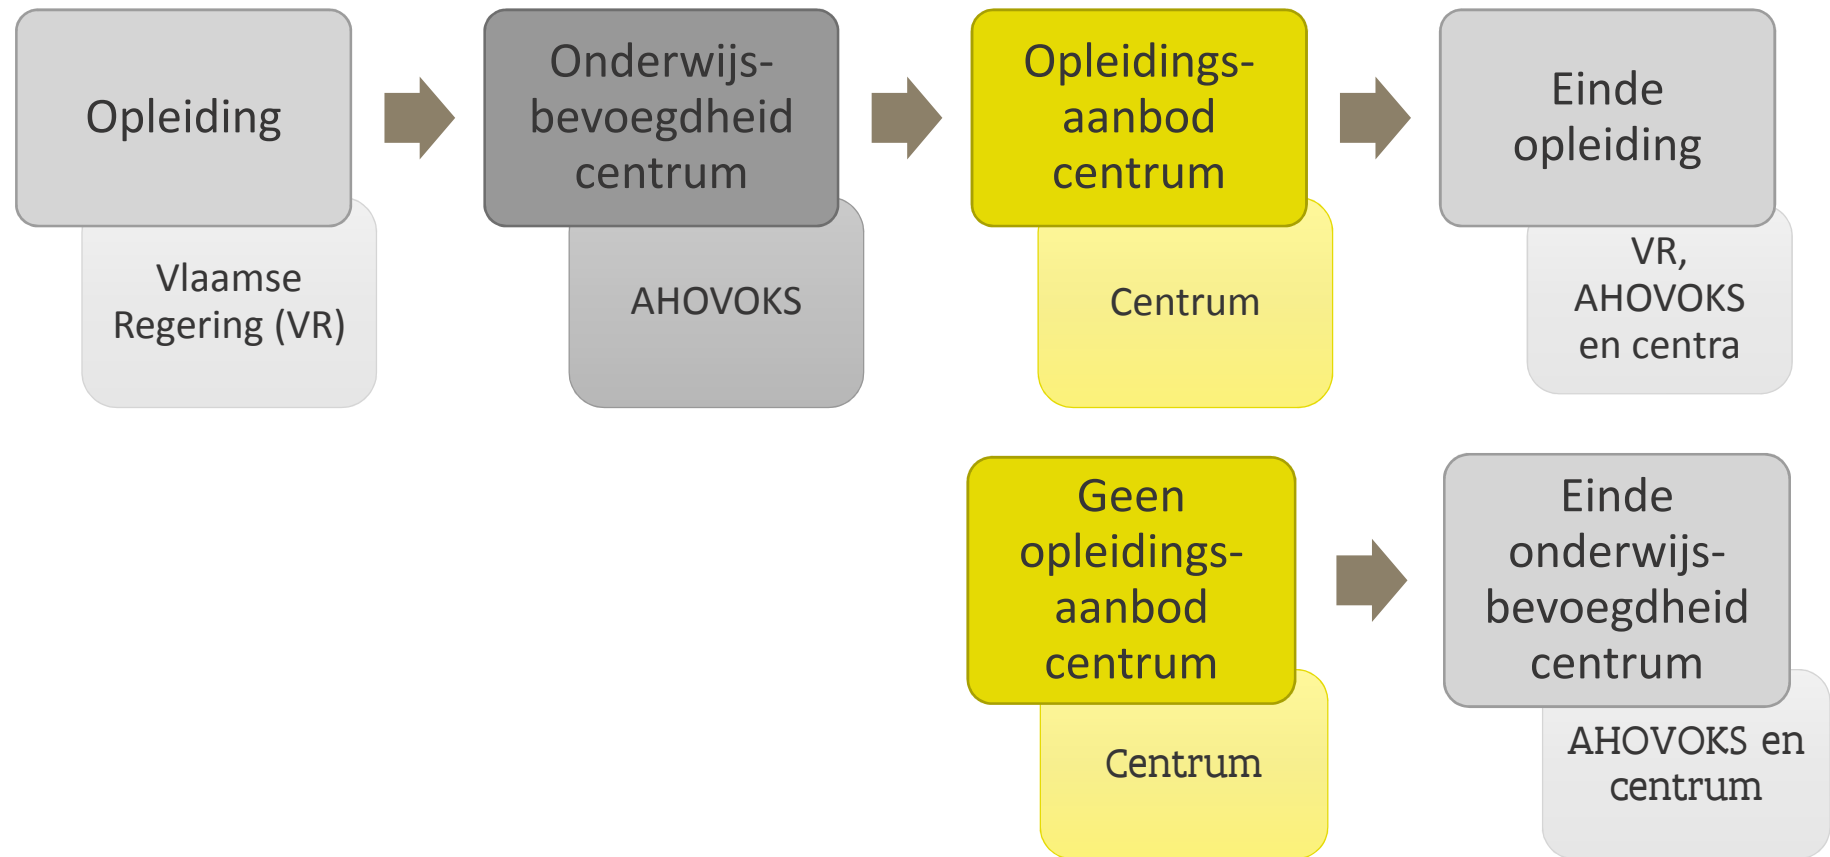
Opleiding

Vlaamse Regering (VR)

Onderwijsbevoegdheid centrum

AHOVOKS

Opleidingsaanbod centrum

Centrum

Einde opleiding

VR, AHOVOKS en centra

Geen opleidingsaanbod centrum

Centrum

Einde onderwijsbevoegdheid centrum

AHOVOKS en centrum